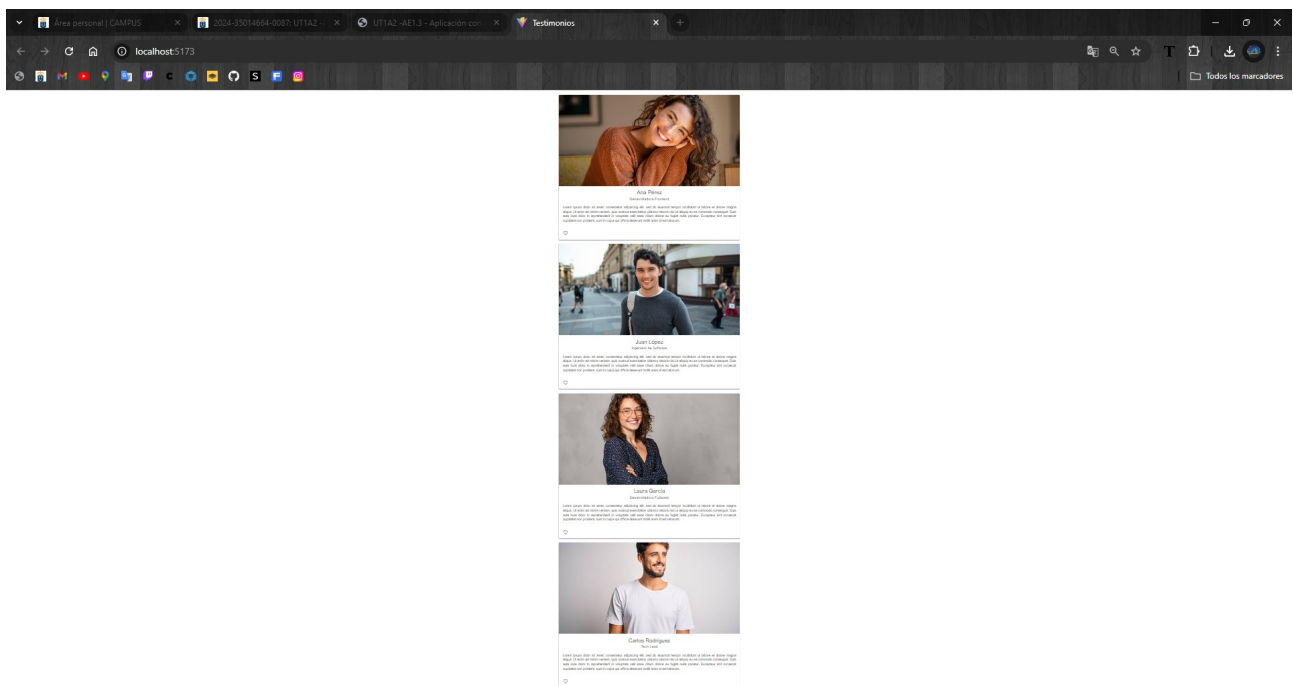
Área personal | CAMPUS
2024-35014664-0087: UT1A2 -
UT1A2 -AE1.3 - Aplicación con
Testimonios

localhost:5173

Todos los marcadores

Ana Pérez
Desarrolladora Frontend
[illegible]

Juan López
Ingeniero de Software
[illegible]

Laura García
Desarrolladora Fullstack
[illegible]

Carlos Rodríguez
Tech Lead
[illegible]